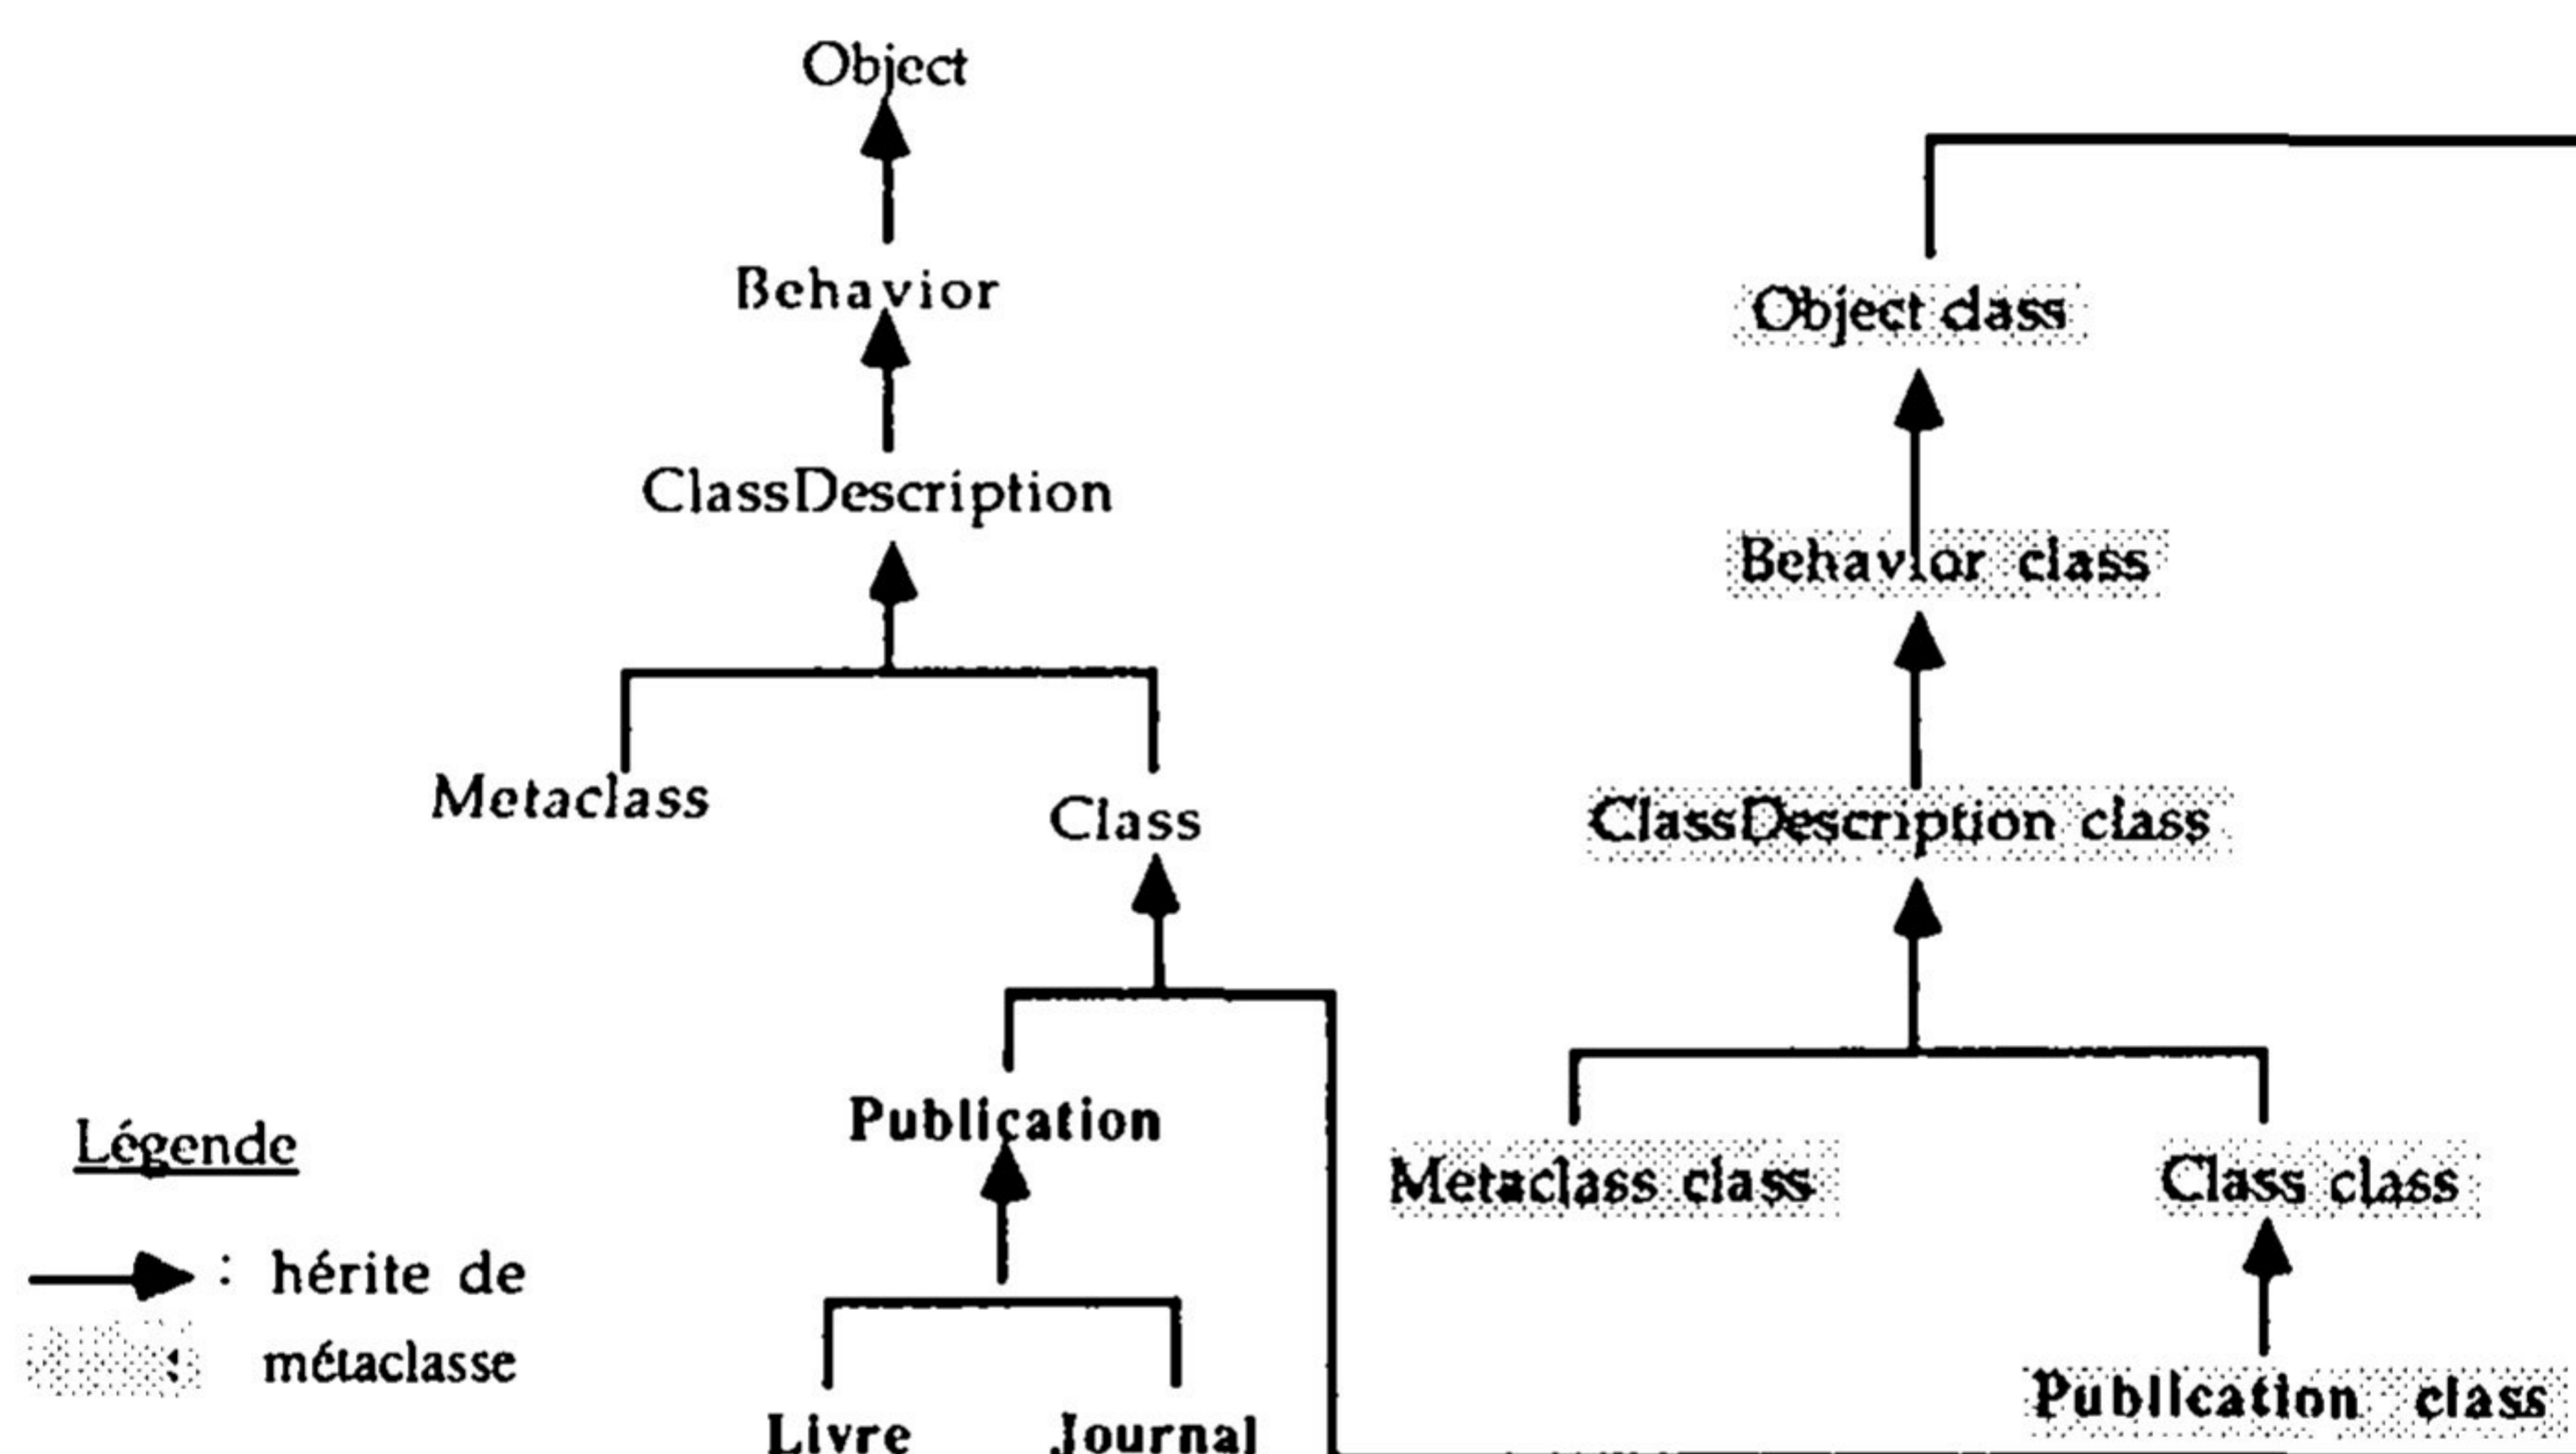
Object

Behavior

ClassDescription

Metaclass

Class

Publication

Livre

Journal

Object class

Behavior class

ClassDescription class

Metaclass class

Class class

Publication class

Légende

: hérite de

: métaclasse